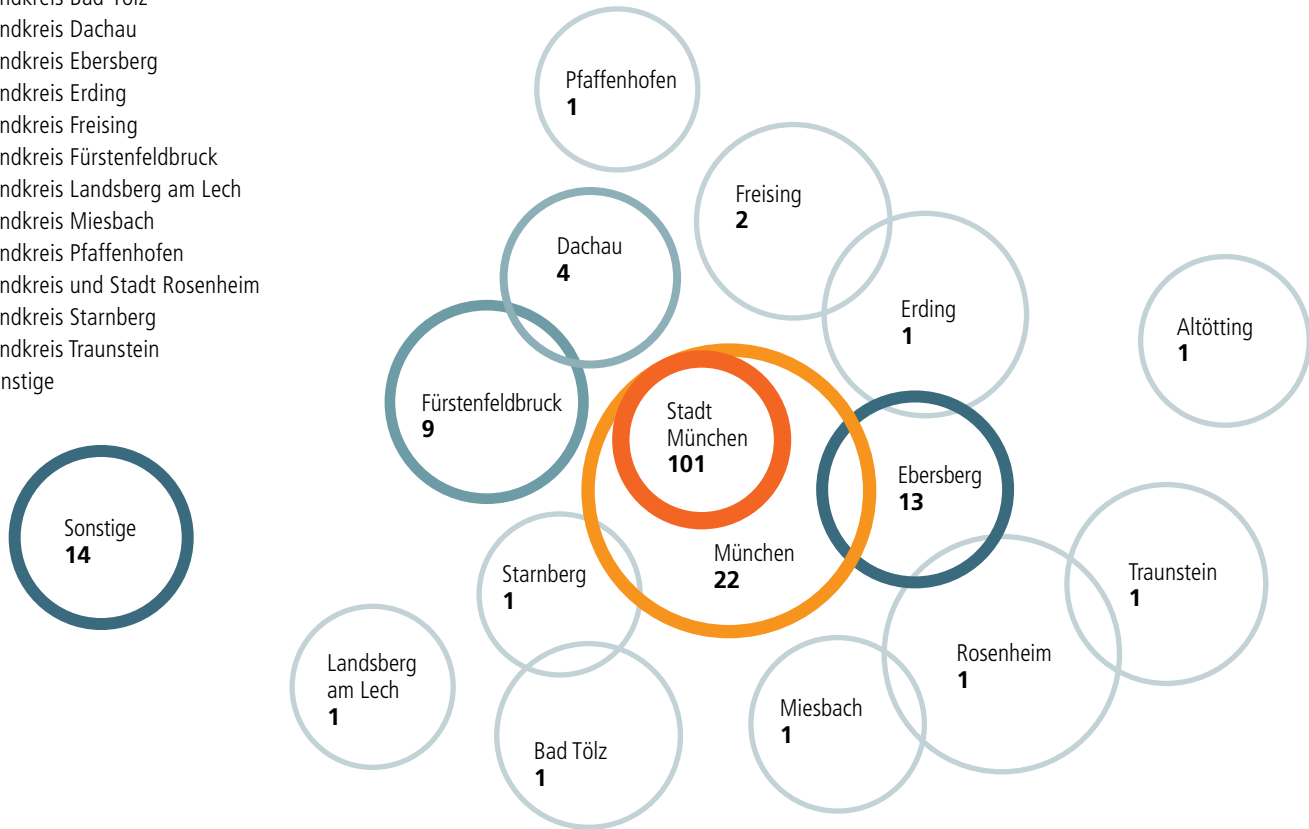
ndkreis Bad Tölz
ndkreis Dachau
ndkreis Ebersberg
ndkreis Erding
ndkreis Freising
ndkreis Fürstenfeldbruck
ndkreis Landsberg am Lech
ndkreis Miesbach
ndkreis Pfaffenhofen
ndkreis und Stadt Rosenheim
ndkreis Starnberg
ndkreis Traunstein
nstige

Pfaffenhofen
**1**

Freising
**2**

Dachau
**4**

Erding
**1**

Altötting
**1**

Fürstenfeldbruck
**9**

Stadt
München
**101**

Ebersberg
**13**

Sonstige
**14**

München
**22**

Starnberg
**1**

Traunstein
**1**

Rosenheim
**1**

Landsberg
am Lech
**1**

Miesbach
**1**

Bad Tölz
**1**